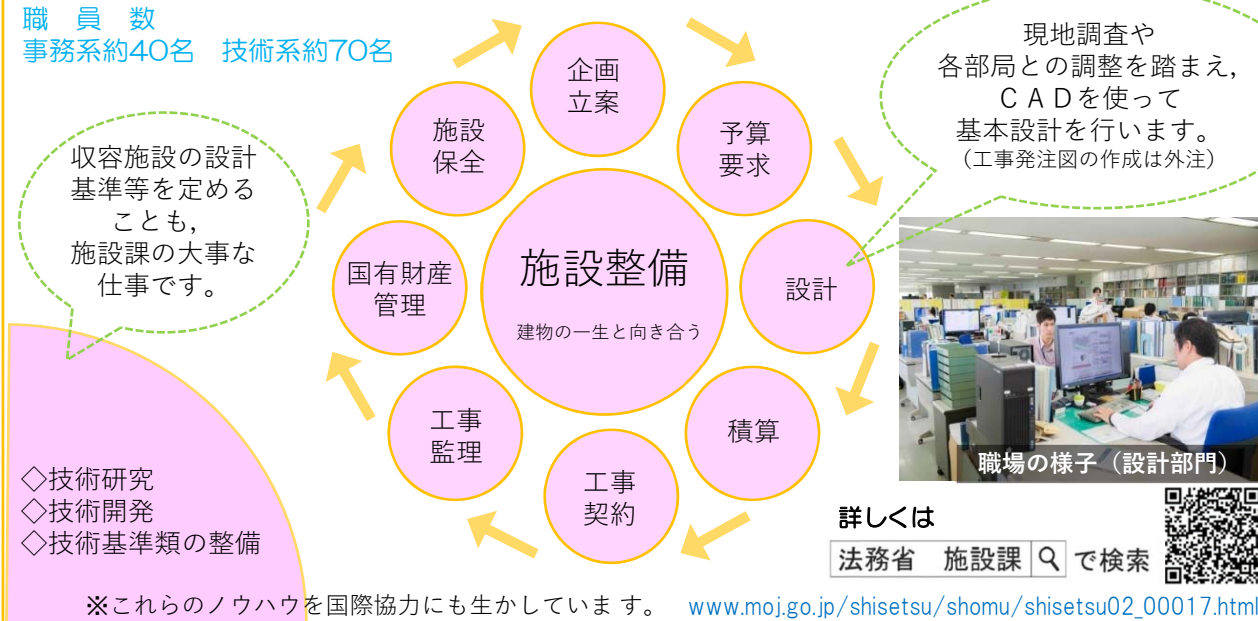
職　員　数
事務系約40名　技術系約70名

収容施設の設計基準等を定めることも，施設課の大事な仕事です。

施設整備
建物の一生と向き合う

企画立案

予算要求

設計

積算

工事契約

工事監理

国有財産管理

施設保全

現地調査や各部局との調整を踏まえ，ＣＡＤを使って基本設計を行います。
（工事発注図の作成は外注）

職場の様子（設計部門）

◇技術研究
◇技術開発
◇技術基準類の整備

詳しくは
法務省　施設課　で検索

※これらのノウハウを国際協力にも生かしています。

www.moj.go.jp/shisetsu/shomu/shisetsu02_00017.html